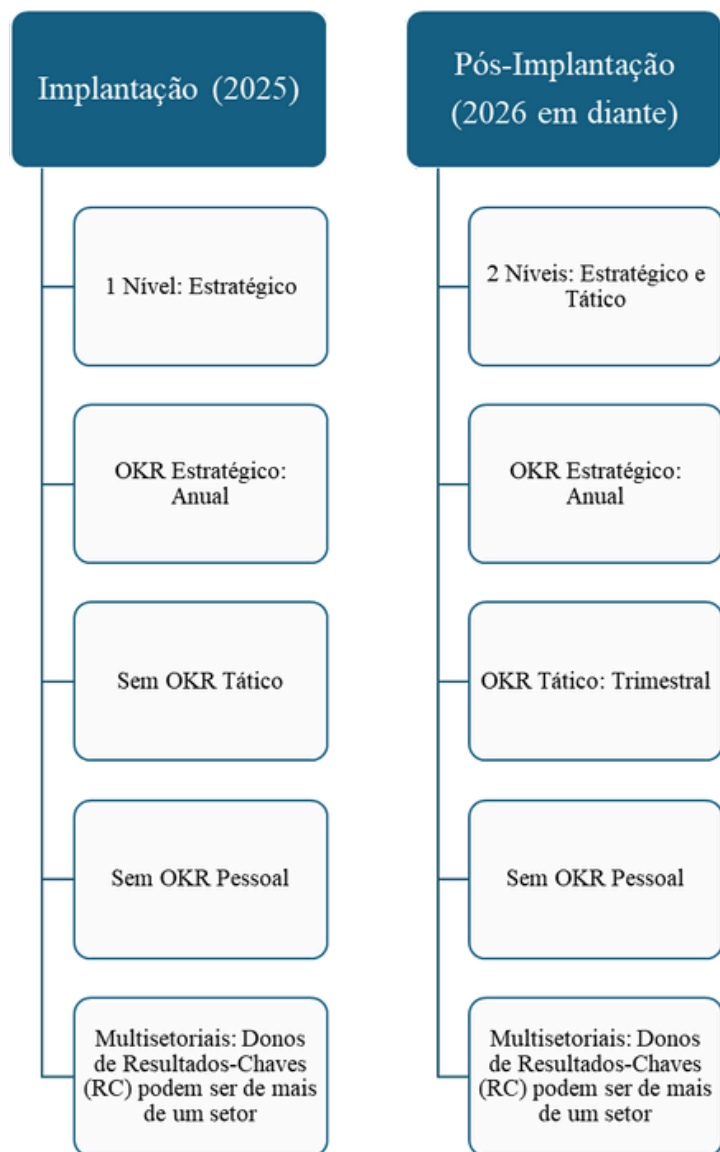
Implantação (2025)

1 Nível: Estratégico

OKR Estratégico: Anual

Sem OKR Tático

Sem OKR Pessoal

Multisetoriais: Donos de Resultados-Chaves (RC) podem ser de mais de um setor

Pós-Implantação (2026 em diante)

2 Níveis: Estratégico e Tático

OKR Estratégico: Anual

OKR Tático: Trimestral

Sem OKR Pessoal

Multisetoriais: Donos de Resultados-Chaves (RC) podem ser de mais de um setor